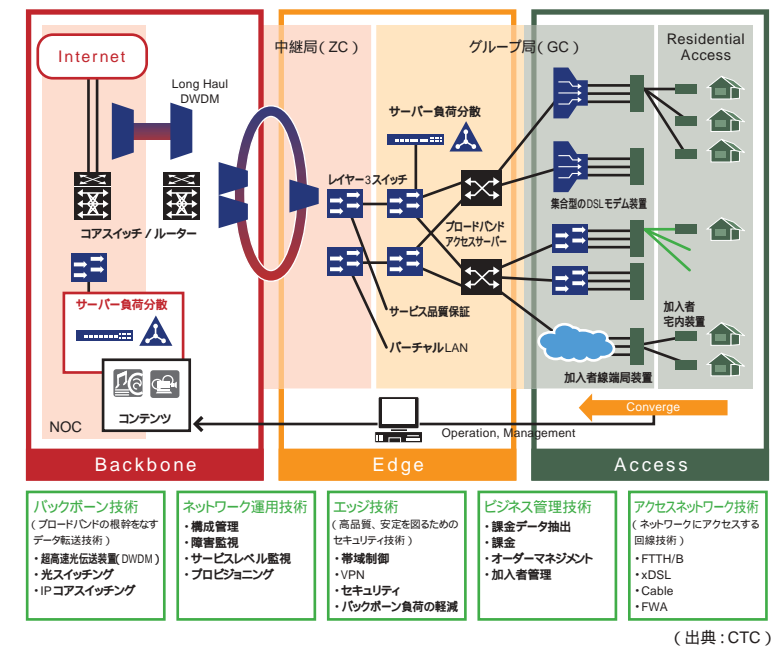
Internet

Long Haul DWDM

コアスイッチ / ルーター

サーバー負荷分散

コンテンツ

NOC

Backbone

中継局（ZC）

グループ局（GC）

サーバー負荷分散

レイヤー3スイッチ

ブロードバンドアクセスサーバー

サービス品質保証

バーチャルLAN

Edge

Residential Access

集合型のDSLモデム装置

加入者宅内装置

加入者線端局装置

Converge

Operation, Management

Access

バックボーン技術
（ブロードバンドの根幹をなすデータ転送技術）
・超高速光伝送装置（DWDM）
・光スイッチング
・IPコアスイッチング

ネットワーク運用技術
・構成管理
・障害監視
・サービスレベル監視
・プロビジョニング

エッジ技術
（高品質、安定を図るためのセキュリティ技術）
・帯域制御
・VPN
・セキュリティ
・バックボーン負荷の軽減

ビジネス管理技術
・課金データ抽出
・課金
・オーダーマネジメント
・加入者管理

アクセスネットワーク技術
（ネットワークにアクセスする回線技術）
・FTTH/B
・xDSL
・Cable
・FWA

（出典：CTC）